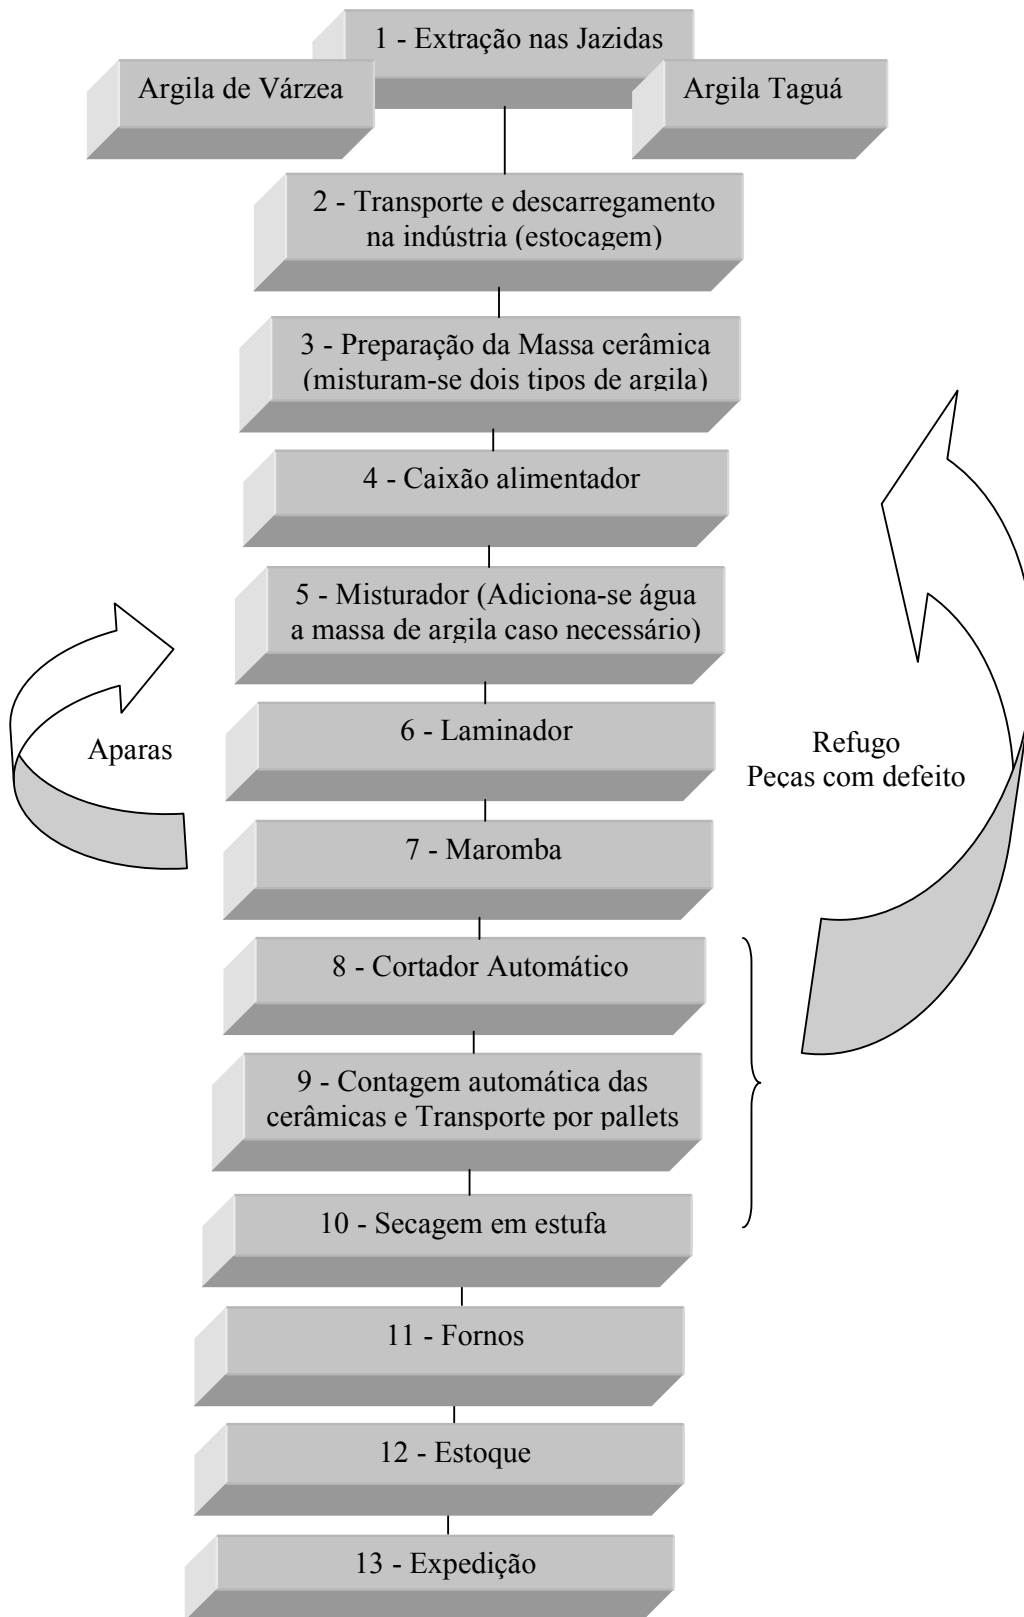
1 - Extração nas Jazidas

Argila de Várzea

Argila Taguá

2 - Transporte e descarregamento na indústria (estocagem)

3 - Preparação da Massa cerâmica (misturam-se dois tipos de argila)

4 - Caixão alimentador

5 - Misturador (Adiciona-se água a massa de argila caso necessário)

Aparas

6 - Laminador

Refugo
Peças com defeito

7 - Maromba

8 - Cortador Automático

9 - Contagem automática das cerâmicas e Transporte por pallets

10 - Secagem em estufa

11 - Fornos

12 - Estoque

13 - Expedição